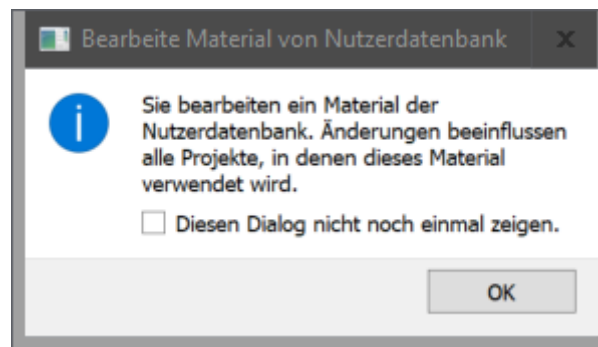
Bearbeite Material von Nutzerdatenbank

Sie bearbeiten ein Material der Nutzerdatenbank. Änderungen beeinflussen alle Projekte, in denen dieses Material verwendet wird.

Diesen Dialog nicht noch einmal zeigen.

OK